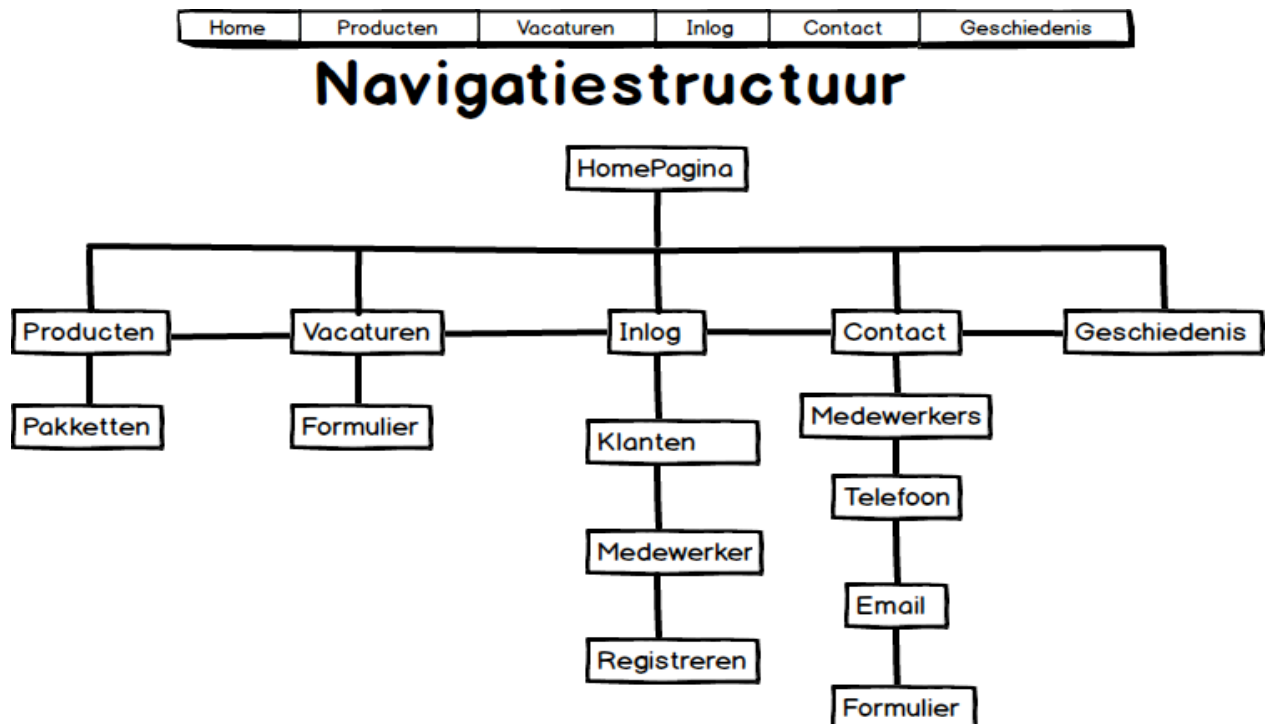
| Home | Producten | Vacaturen | Inlog | Contact | Geschiedenis |
|---|---|---|---|---|---|

Navigatiestructuur

HomePagina

Producten

Pakketten

Vacaturen

Formulier

Inlog

Klanten

Medewerker

Registreren

Contact

Medewerkers

Telefoon

Email

Formulier

Geschiedenis